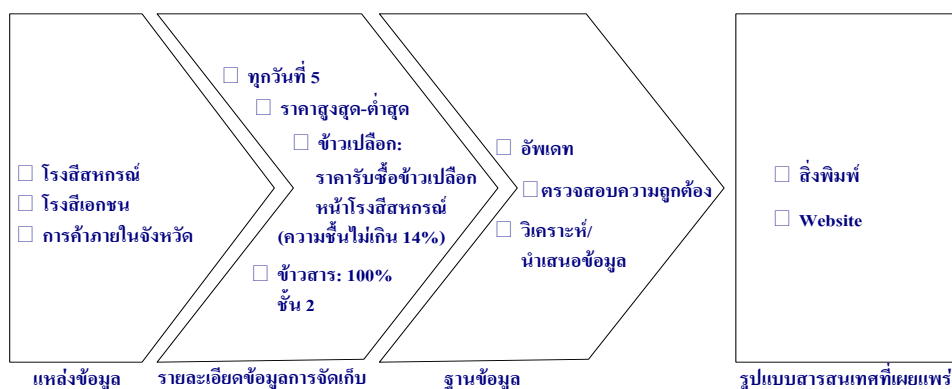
□ โรงสีสหกรณ์
□ โรงสีเอกชน
□ การค้าภายในจังหวัด

□ ทุกวันที่ 5
□ ราคาสูงสุด-ต่ำสุด
□ ข้าวเปลือก: ราคารับซื้อข้าวเปลือกหน้าโรงสีสหกรณ์ (ความชื้นไม่เกิน 14%)
□ ข้าวสาร: 100% ชั้น 2

□ อัพเดท
□ ตรวจสอบความถูกต้อง
□ วิเคราะห์/ นำเสนอข้อมูล

□ สิ่งพิมพ์
□ Website

แหล่งข้อมูล

รายละเอียดข้อมูลการจัดเก็บ

ฐานข้อมูล

รูปแบบสารสนเทศที่เผยแพร่